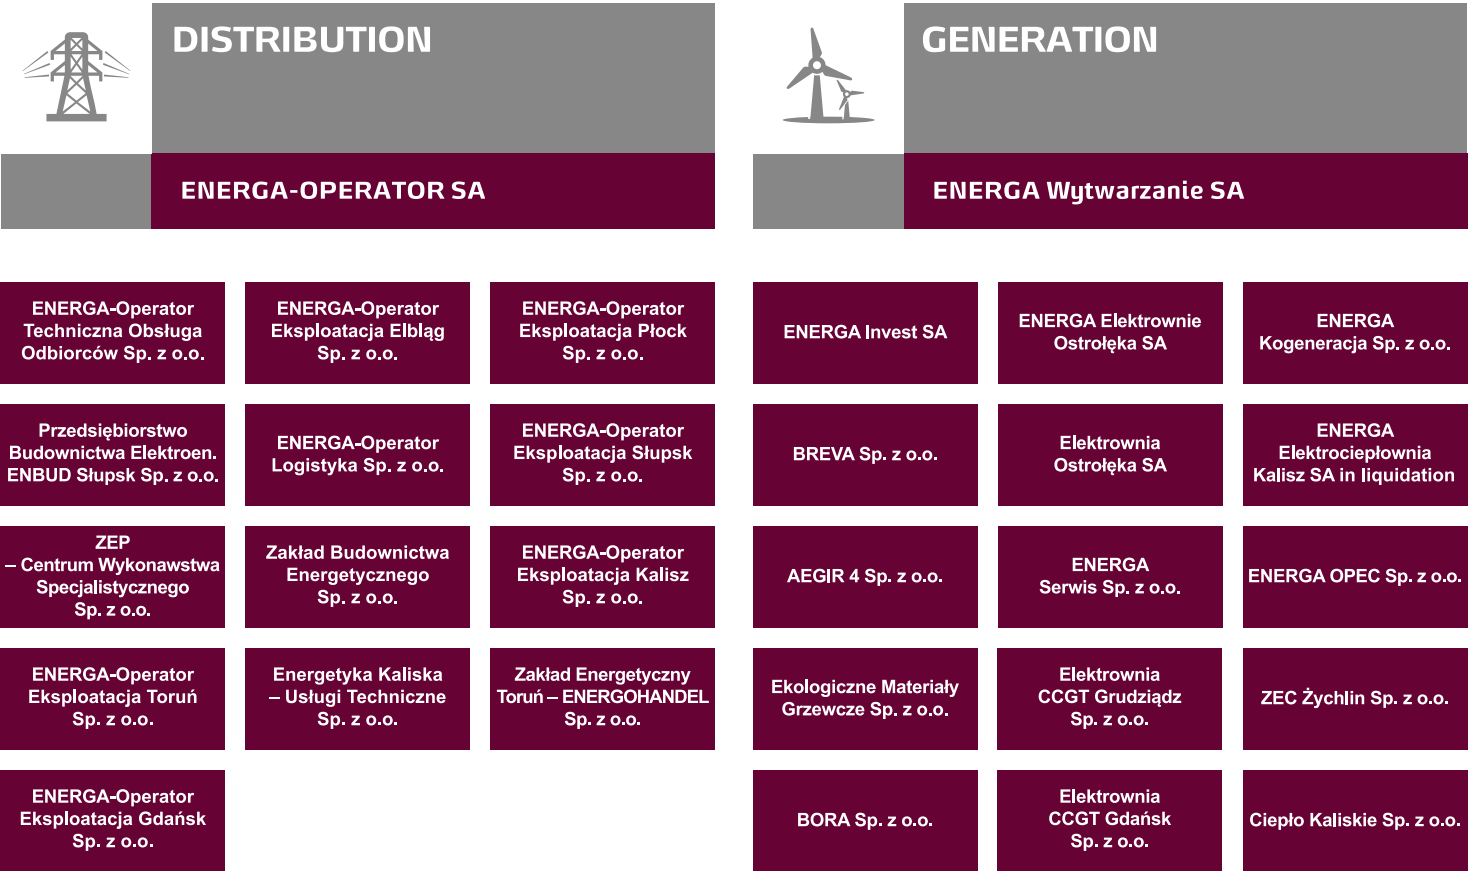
DISTRIBUTION

ENERGA-OPERATOR SA

ENERGA-Operator Techniczna Obsługa Odbiorców Sp. z o.o.

ENERGA-Operator Eksploatacja Elbląg Sp. z o.o.

ENERGA-Operator Eksploatacja Płock Sp. z o.o.

Przedsiębiorstwo Budownictwa Elektroen. ENBUD Słupsk Sp. z o.o.

ENERGA-Operator Logistyka Sp. z o.o.

ENERGA-Operator Eksploatacja Słupsk Sp. z o.o.

ZEP – Centrum Wykonawstwa Specjalistycznego Sp. z o.o.

Zakład Budownictwa Energetycznego Sp. z o.o.

ENERGA-Operator Eksploatacja Kalisz Sp. z o.o.

ENERGA-Operator Eksploatacja Toruń Sp. z o.o.

Energetyka Kaliska – Usługi Techniczne Sp. z o.o.

Zakład Energetyczny Toruń – ENERGOHANDEL Sp. z o.o.

ENERGA-Operator Eksploatacja Gdańsk Sp. z o.o.

GENERATION

ENERGA Wytwarzanie SA

ENERGA Invest SA

ENERGA Elektrownie Ostrołęka SA

ENERGA Kogeneracja Sp. z o.o.

BREVA Sp. z o.o.

Elektrownia Ostrołęka SA

ENERGA Elektrociepłownia Kalisz SA in liquidation

AEGIR 4 Sp. z o.o.

ENERGA Serwis Sp. z o.o.

ENERGA OPEC Sp. z o.o.

Ekologiczne Materiały Grzewcze Sp. z o.o.

Elektrownia CCGT Grudziądz Sp. z o.o.

ZEC Żychlin Sp. z o.o.

BORA Sp. z o.o.

Elektrownia CCGT Gdańsk Sp. z o.o.

Ciepło Kaliskie Sp. z o.o.